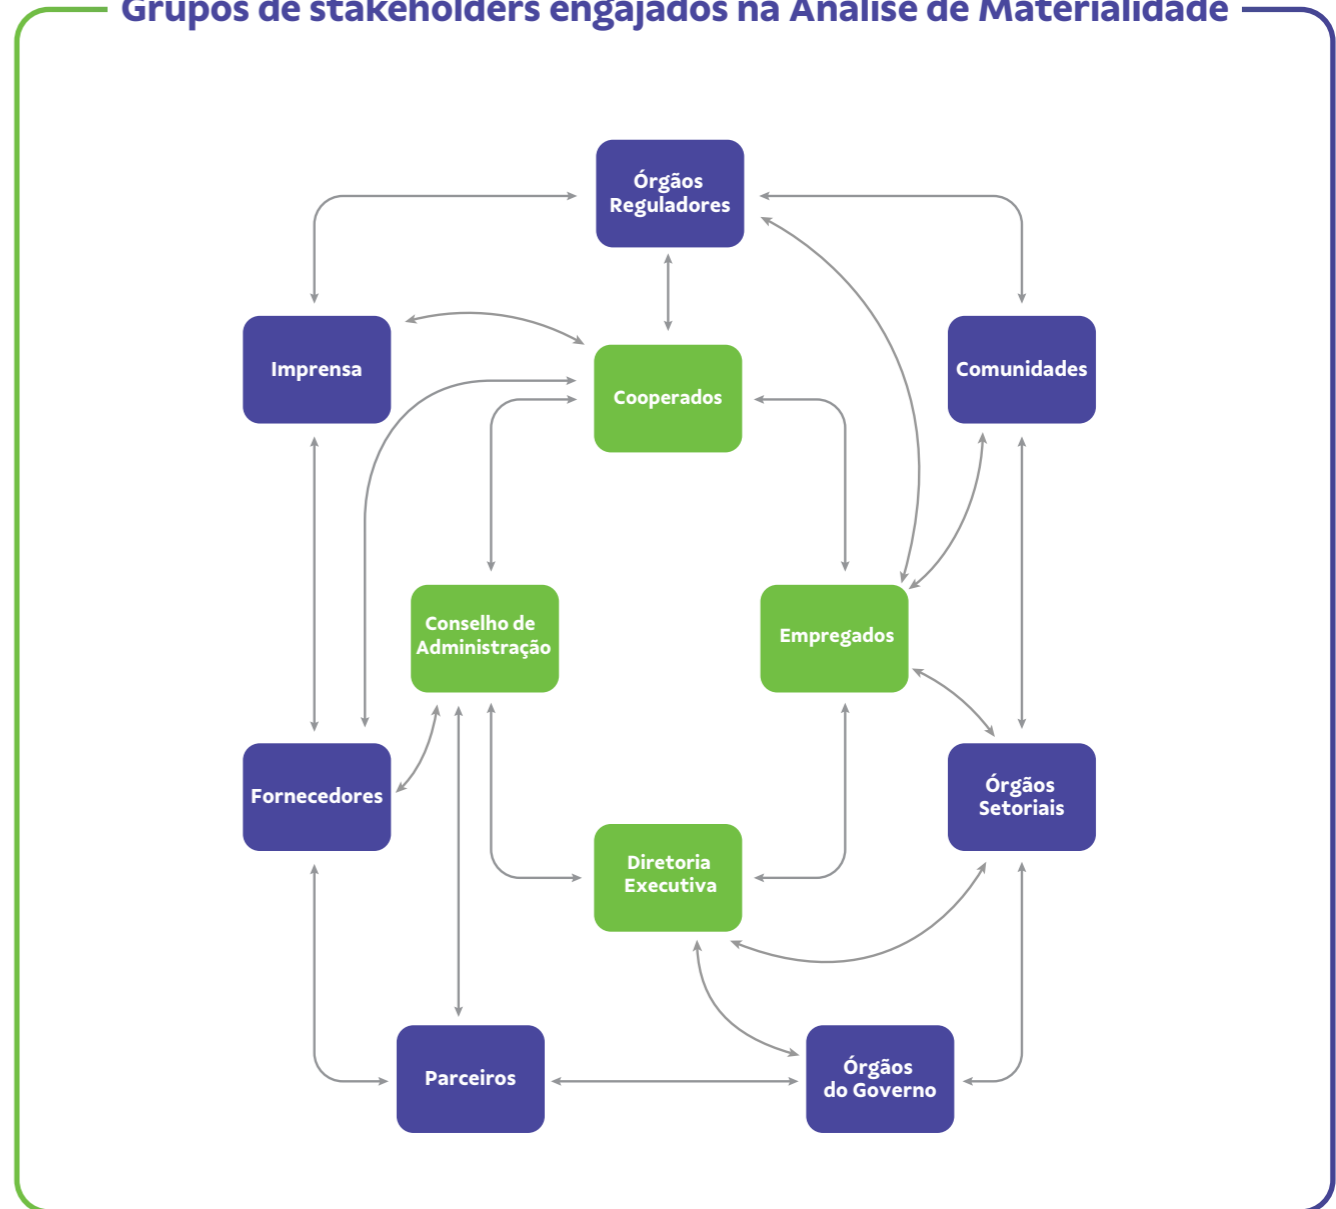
Grupos de stakeholders engajados na Análise de Materialidade

Órgãos Reguladores

Imprensa

Cooperados

Comunidades

Conselho de Administração

Empregados

Fornecedores

Órgãos Setoriais

Diretoria Executiva

Parceiros

Órgãos do Governo